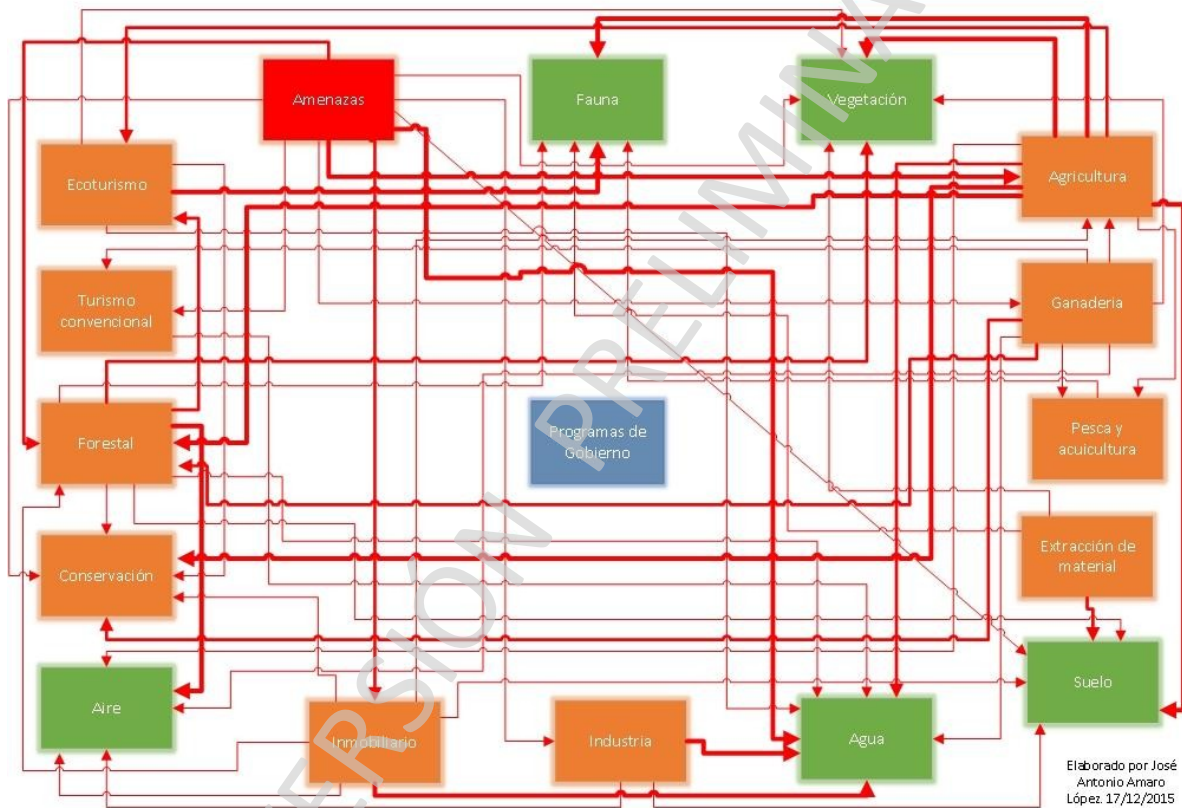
Amenazas

Fauna

Vegetación

Ecoturismo

Agricultura

Turismo convencional

Ganaderia

Forestal

Programas de Gobierno

Pesca y acuicultura

Extracción de material

Conservación

Aire

Inmobiliario

Industria

Agua

Suelo

VERSIÓN PRELIMINAR

Elaborado por José Antonio Amaro López. 17/12/2015